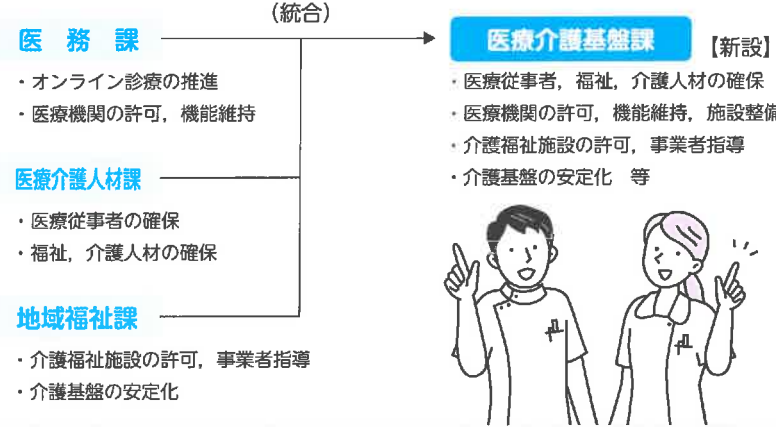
(統合)

医務課

・オンライン診療の推進
・医療機関の許可，機能維持

医療介護人材課

・医療従事者の確保
・福祉，介護人材の確保

地域福祉課

・介護福祉施設の許可，事業者指導
・介護基盤の安定化

医療介護基盤課 【新設】

・医療従事者，福祉，介護人材の確保
・医療機関の許可，機能維持，施設整備
・介護福祉施設の許可，事業者指導
・介護基盤の安定化　等